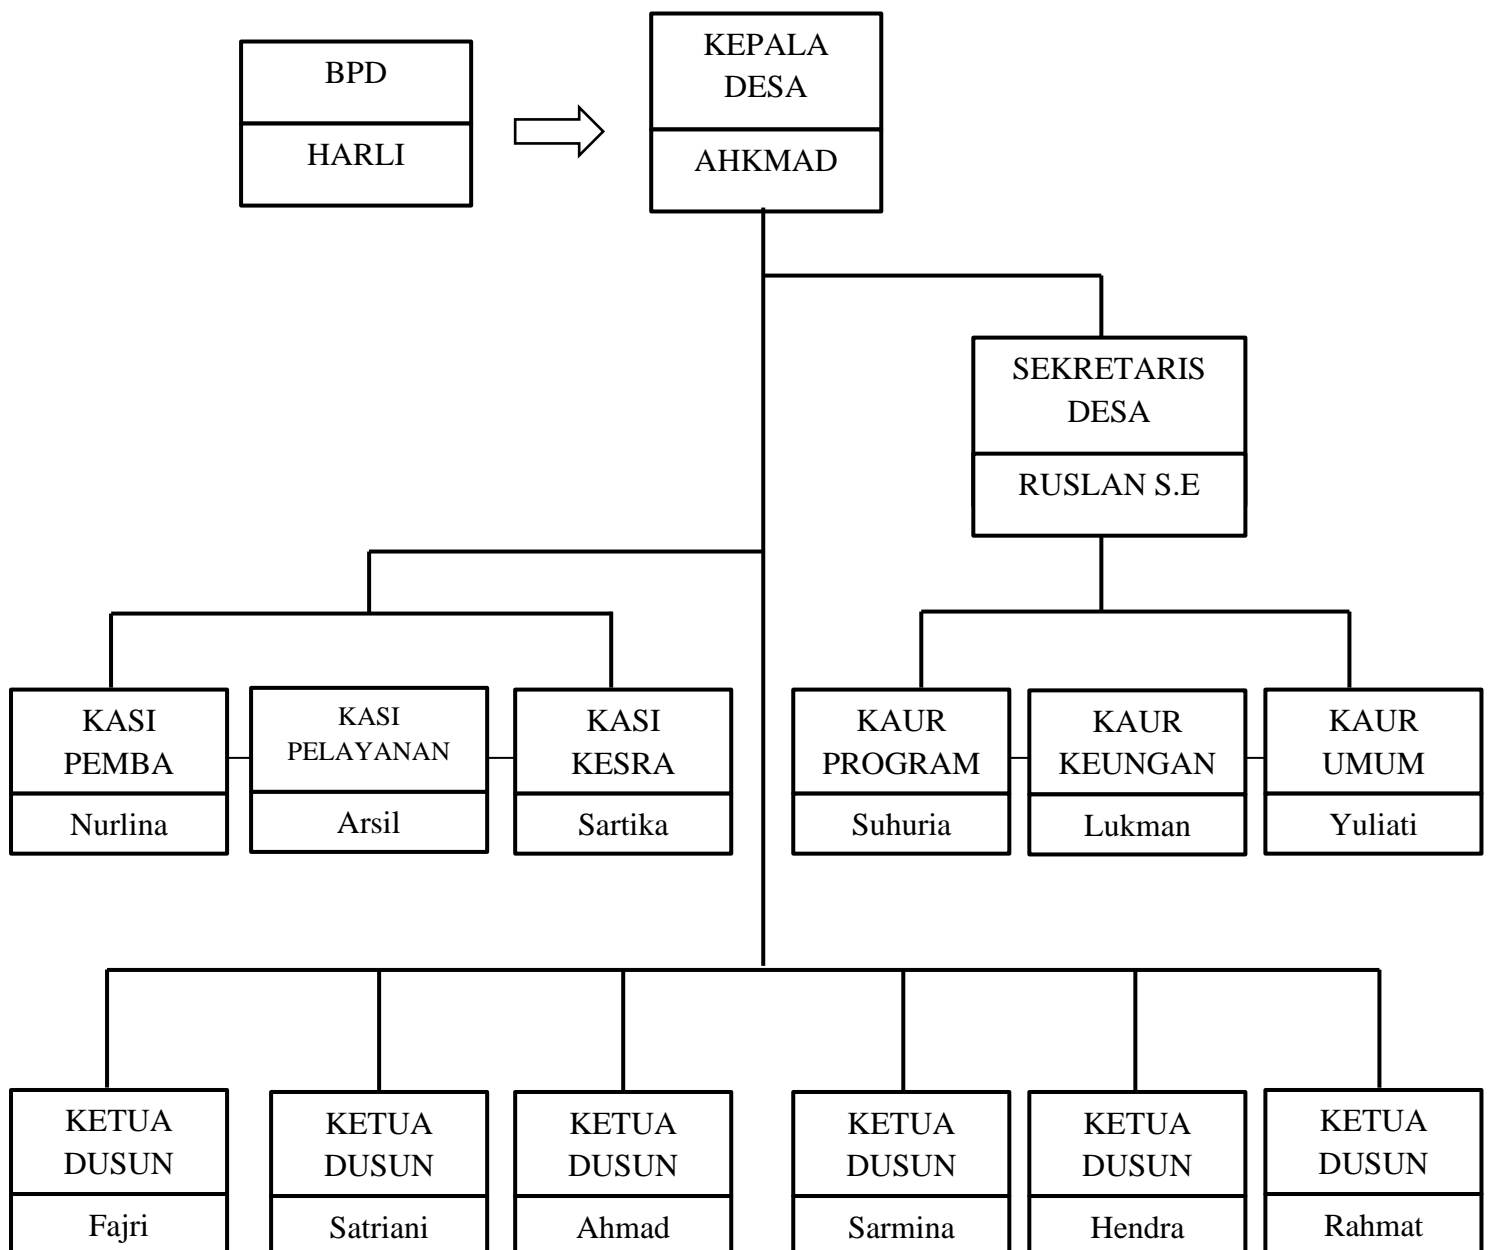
BPD
HARLI

KEPALA DESA
AHKMAD

SEKRETARIS DESA
RUSLAN S.E

KASI PEMBA
Nurlina

KASI PELAYANAN
Arsil

KASI KESRA
Sartika

KAUR PROGRAM
Suhuria

KAUR KEUNGAN
Lukman

KAUR UMUM
Yuliati

KETUA DUSUN
Fajri

KETUA DUSUN
Satriani

KETUA DUSUN
Ahmad

KETUA DUSUN
Sarmina

KETUA DUSUN
Hendra

KETUA DUSUN
Rahmat